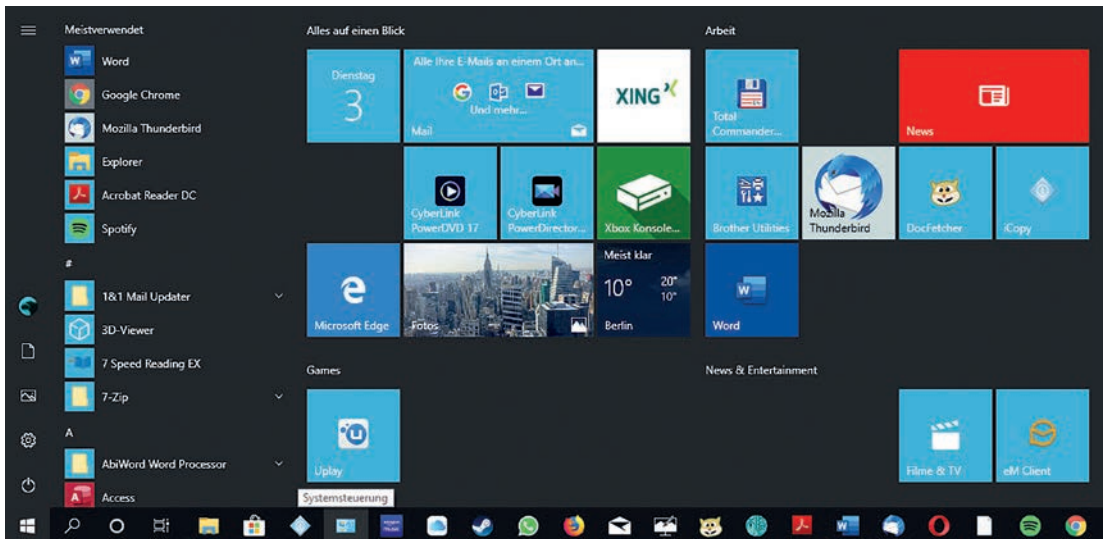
Meistverwendet
Word
Google Chrome
Mozilla Thunderbird
Explorer
Acrobat Reader DC
Spotify
#
1&1 Mail Updater
3D-Viewer
7 Speed Reading EX
7-Zip
A
AbiWord Word Processor
Access

Alles auf einen Blick
Dienstag
3
Alle Ihre E-Mails an einem Ort an...
Und mehr...
Mail
XING
CyberLink PowerDVD 17
CyberLink PowerDirector...
Xbox Konsole...
Microsoft Edge
Fotos
Meist klar
10°
20°
10°
Berlin

Arbeit
Total Commander...
News
Brother Utilities
Mozilla Thunderbird
DocFetcher
iCopy
Word

Games
Uplay

News & Entertainment
Filme & TV
eM Client

Systemsteuerung